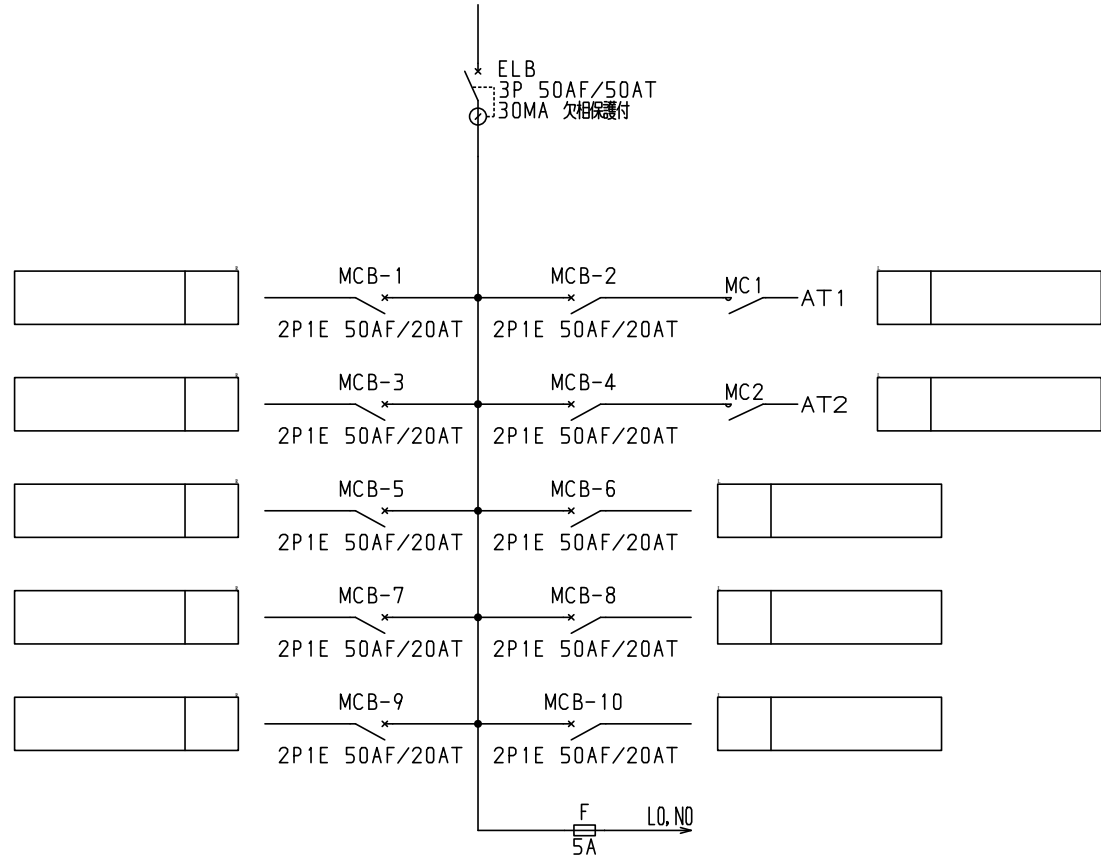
ELB
3P 50AF/50AT
30MA 欠相保護付

MCB-1
2P1E 50AF/20AT
MCB-2
2P1E 50AF/20AT
MC1
AT1

MCB-3
2P1E 50AF/20AT
MCB-4
2P1E 50AF/20AT
MC2
AT2

MCB-5
2P1E 50AF/20AT
MCB-6
2P1E 50AF/20AT

MCB-7
2P1E 50AF/20AT
MCB-8
2P1E 50AF/20AT

MCB-9
2P1E 50AF/20AT
MCB-10
2P1E 50AF/20AT

F
5A
L0,N0